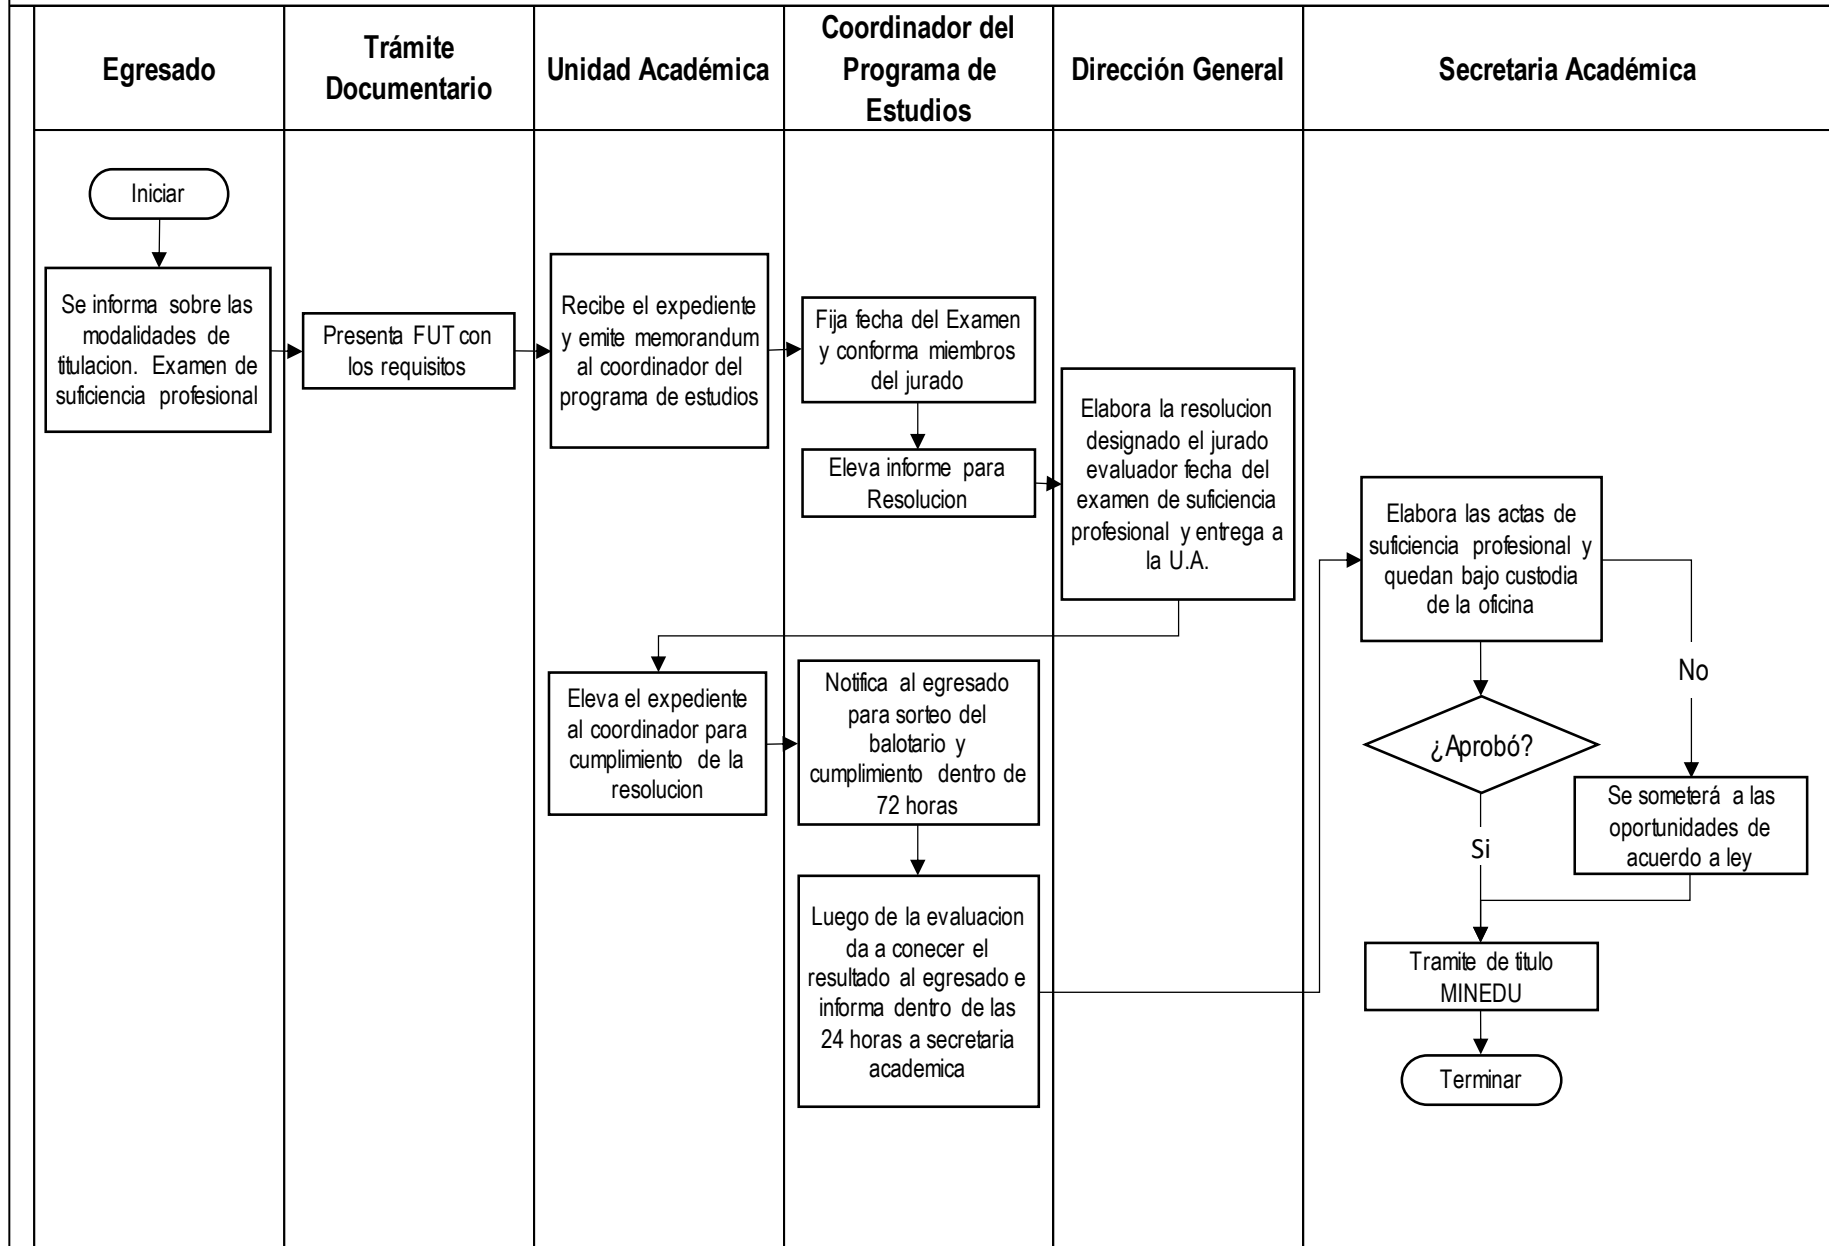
| Egresado | Trámite Documentario | Unidad Académica | Coordinador del Programa de Estudios | Dirección General | Secretaria Académica |
|---|---|---|---|---|---|

Iniciar

Se informa sobre las modalidades de titulacion. Examen de suficiencia profesional

Presenta FUT con los requisitos

Recibe el expediente y emite memorandum al coordinador del programa de estudios

Fija fecha del Examen y conforma miembros del jurado

Eleva informe para Resolucion

Elabora la resolucion designado el jurado evaluador fecha del examen de suficiencia profesional y entrega a la U.A.

Eleva el expediente al coordinador para cumplimiento de la resolucion

Notifica al egresado para sorteo del balotario y cumplimiento dentro de 72 horas

Luego de la evaluacion da a conecer el resultado al egresado e informa dentro de las 24 horas a secretaria academica

Elabora las actas de suficiencia profesional y quedan bajo custodia de la oficina

¿Aprobó?

No

Se someterá a las oportunidades de acuerdo a ley

Si

Tramite de titulo MINEDU

Terminar